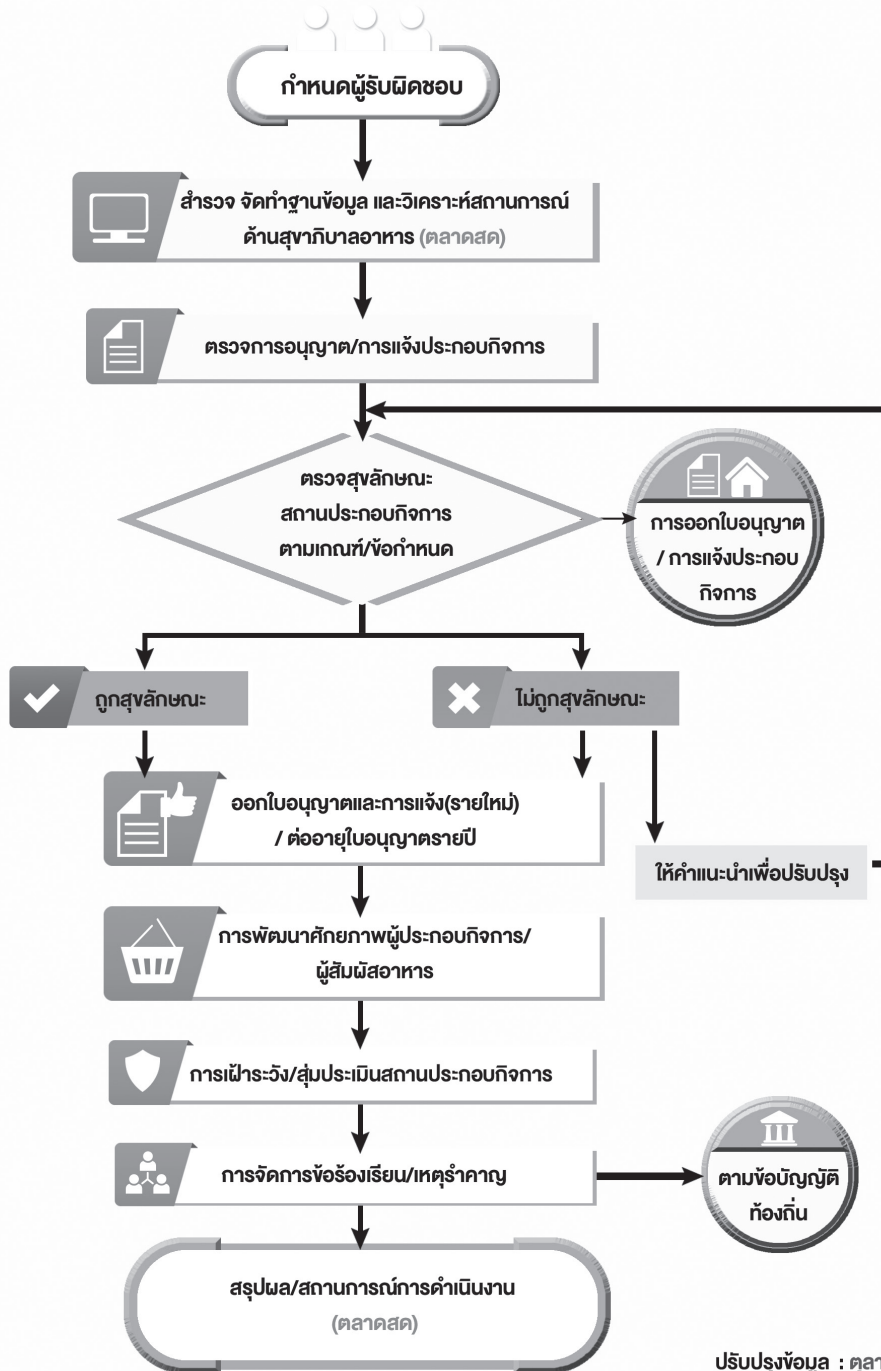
กำหนดผู้รับผิดชอบ

สำรวจ จัดทำฐานข้อมูล และวิเคราะห์สถานการณ์ ด้านสุขาภิบาลอาหาร (ตลาดสด)

ตรวจการอนุญาต/การแจ้งประกอบกิจการ

ตรวจสุขลักษณะ สถานประกอบกิจการ ตามเกณฑ์/ข้อกำหนด

การออกใบอนุญาต / การแจ้งประกอบกิจการ

ถูกสุขลักษณะ

ไม่ถูกสุขลักษณะ

ออกใบอนุญาตและการแจ้ง(รายใหม่) / ต่ออายุใบอนุญาตรายปี

ให้คำแนะนำเพื่อปรับปรุง

การพัฒนาศักยภาพผู้ประกอบกิจการ/ ผู้สัมผัสอาหาร

การเฝ้าระวัง/สุ่มประเมินสถานประกอบกิจการ

การจัดการข้อร้องเรียน/เหตุรำคาญ

ตามข้อบัญญัติท้องถิ่น

สรุปผล/สถานการณ์การดำเนินงาน (ตลาดสด)

ปรับปรุงข้อมูล : ตลา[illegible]